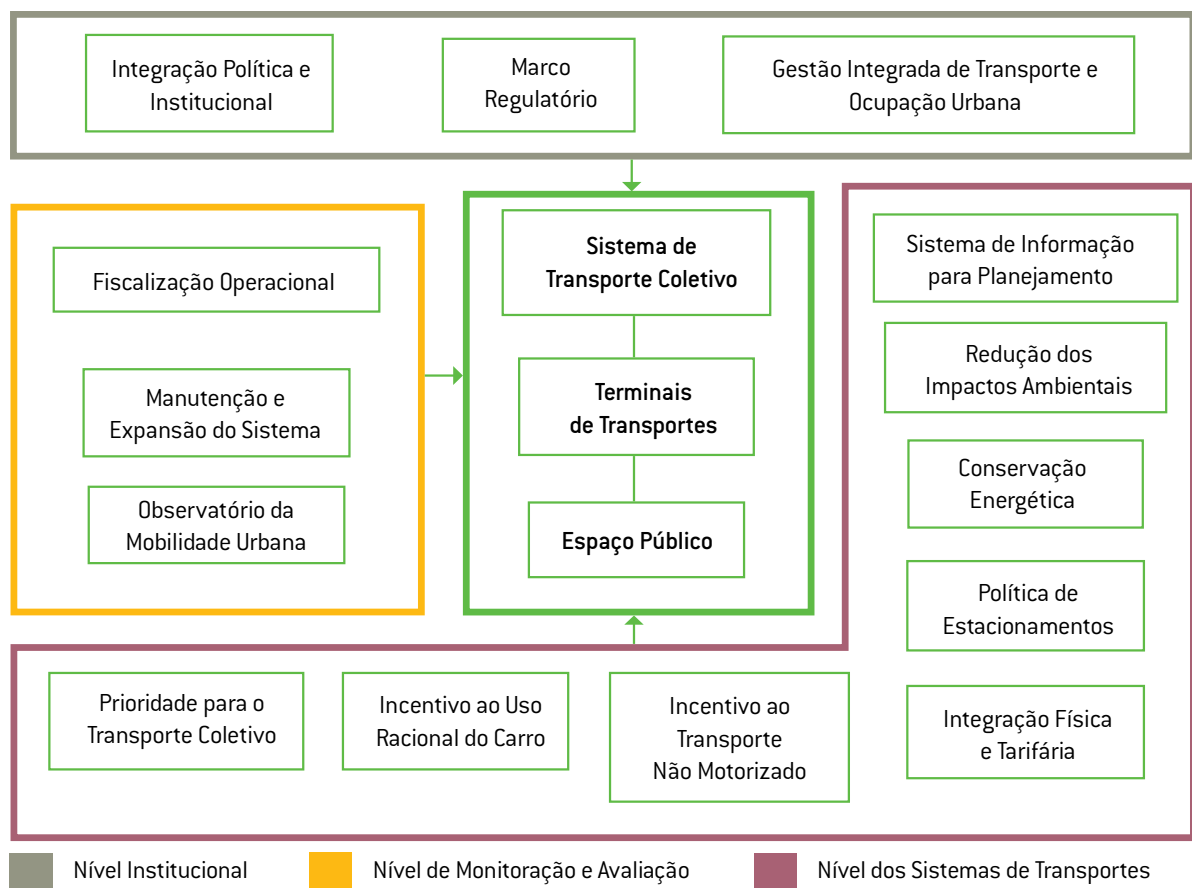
Integração Política e Institucional

Marco Regulatório

Gestão Integrada de Transporte e Ocupação Urbana

Fiscalização Operacional

Manutenção e Expansão do Sistema

Observatório da Mobilidade Urbana

Sistema de Transporte Coletivo

Terminais de Transportes

Espaço Público

Sistema de Informação para Planejamento

Redução dos Impactos Ambientais

Conservação Energética

Política de Estacionamentos

Integração Física e Tarifária

Prioridade para o Transporte Coletivo

Incentivo ao Uso Racional do Carro

Incentivo ao Transporte Não Motorizado

Nível Institucional

Nível de Monitoração e Avaliação

Nível dos Sistemas de Transportes